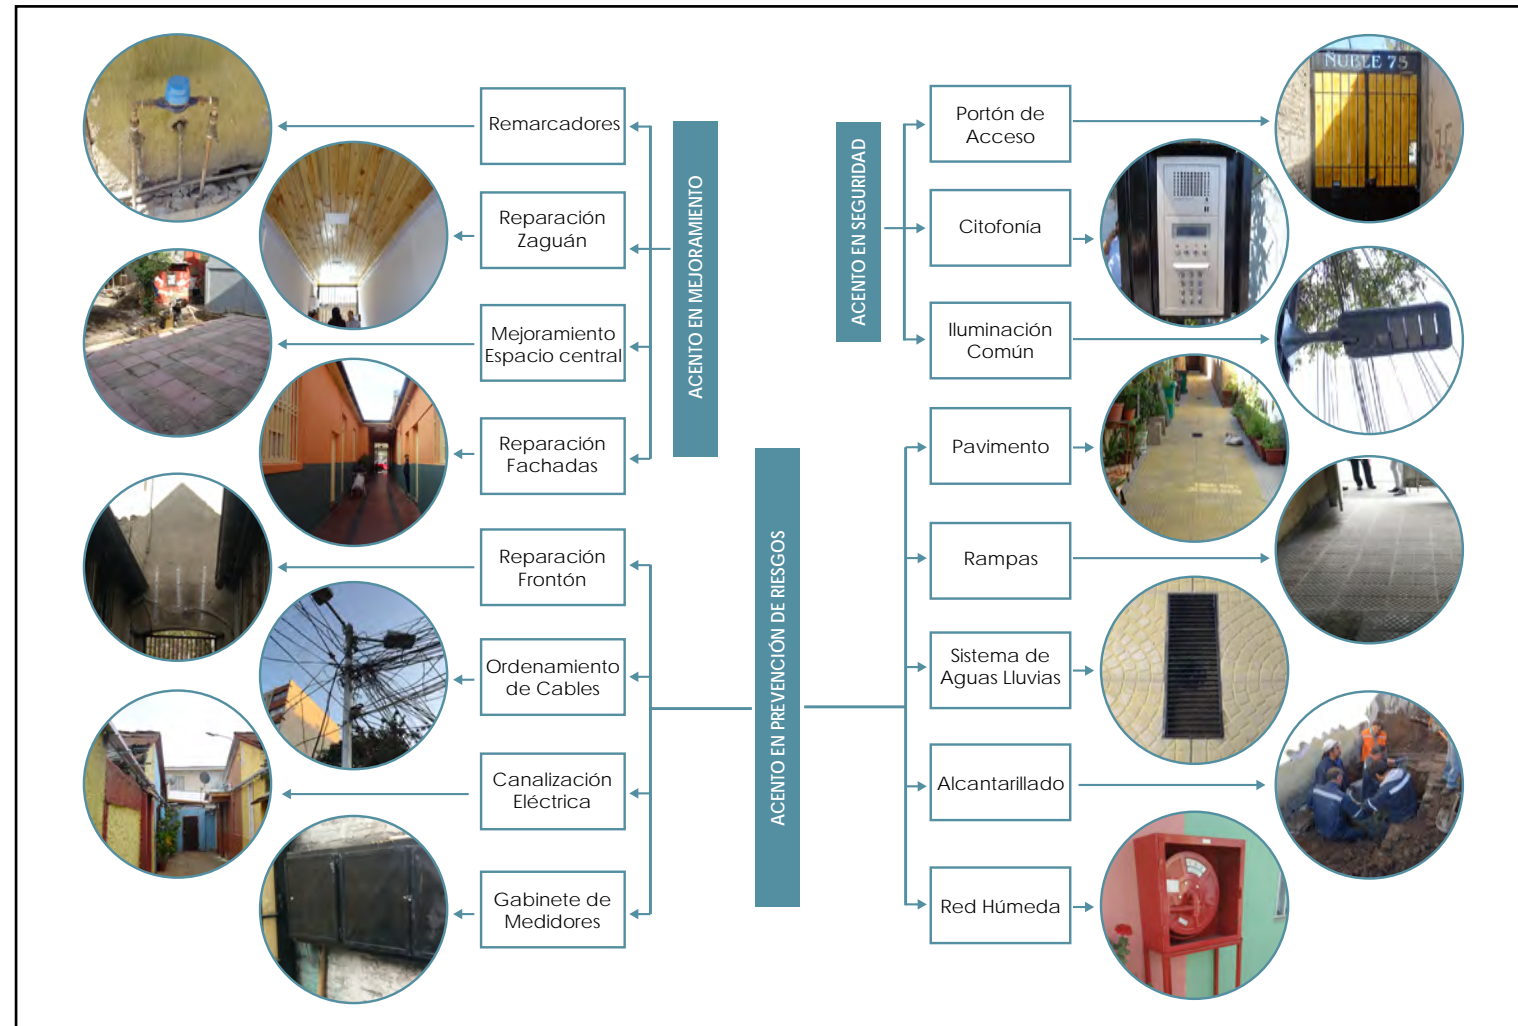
Remarcadores

Reparación Zaguán

Mejoramiento Espacio central

Reparación Fachadas

ACENTO EN MEJORAMIENTO

ACENTO EN SEGURIDAD

Portón de Acceso

NUBLE 75

Citofonía

Iluminación Común

Reparación Frontón

Ordenamiento de Cables

Canalización Eléctrica

Gabinete de Medidores

ACENTO EN PREVENCIÓN DE RIESGOS

Pavimento

Rampas

Sistema de Aguas Lluvias

Alcantarillado

Red Húmeda